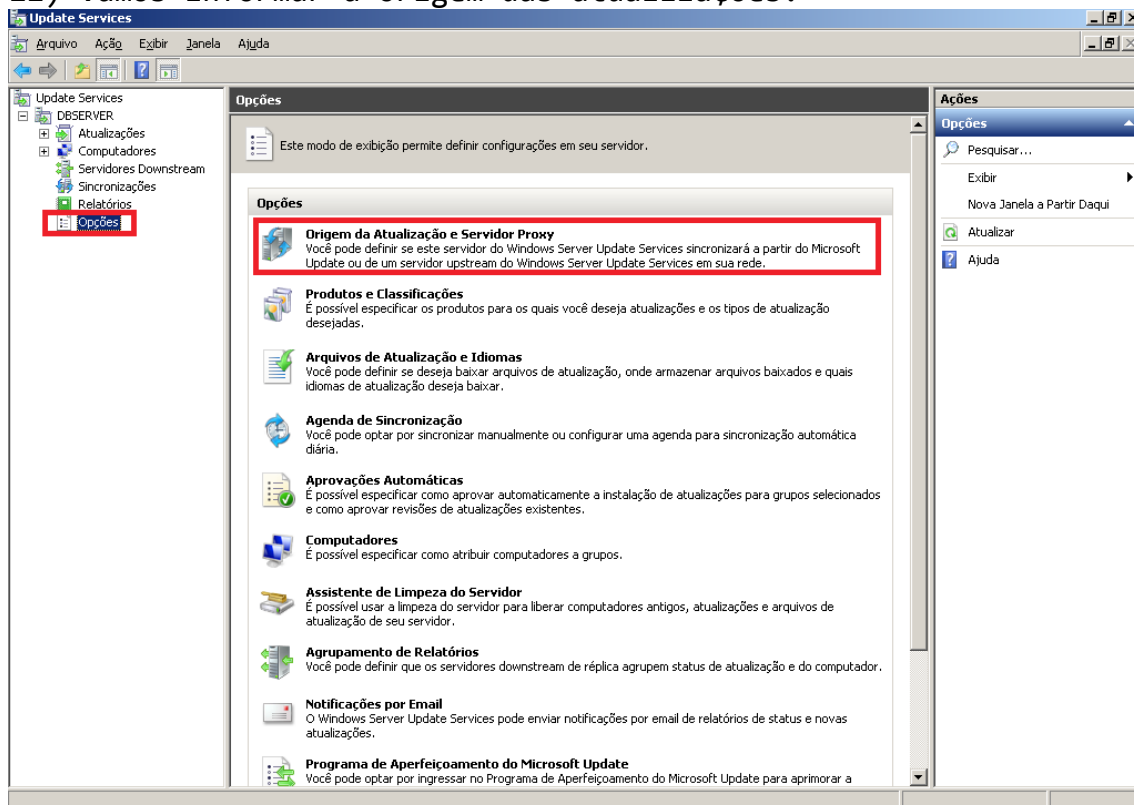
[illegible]) Vamos informar a origem das atualizações:

Update Services

Arquivo Ação Exibir Janela Ajuda

Update Services
DBSERVER
Atualizações
Computadores
Servidores Downstream
Sincronizações
Relatórios
Opções

Opções

Este modo de exibição permite definir configurações em seu servidor.

Opções

Origem da Atualização e Servidor Proxy
Você pode definir se este servidor do Windows Server Update Services sincronizará a partir do Microsoft Update ou de um servidor upstream do Windows Server Update Services em sua rede.

Produtos e Classificações
É possível especificar os produtos para os quais você deseja atualizações e os tipos de atualização desejadas.

Arquivos de Atualização e Idiomas
Você pode definir se deseja baixar arquivos de atualização, onde armazenar arquivos baixados e quais idiomas de atualização deseja baixar.

Agenda de Sincronização
Você pode optar por sincronizar manualmente ou configurar uma agenda para sincronização automática diária.

Aprovações Automáticas
É possível especificar como aprovar automaticamente a instalação de atualizações para grupos selecionados e como aprovar revisões de atualizações existentes.

Computadores
É possível especificar como atribuir computadores a grupos.

Assistente de Limpeza do Servidor
É possível usar a limpeza do servidor para liberar computadores antigos, atualizações e arquivos de atualização de seu servidor.

Agrupamento de Relatórios
Você pode definir que os servidores downstream de réplica agrupem status de atualização e do computador.

Notificações por Email
O Windows Server Update Services pode enviar notificações por email de relatórios de status e novas atualizações.

Programa de Aperfeiçoamento do Microsoft Update
Você pode optar por ingressar no Programa de Aperfeiçoamento do Microsoft Update para aprimorar a

Ações
Opções
Pesquisar...
Exibir
Nova Janela a Partir Daqui
Atualizar
Ajuda